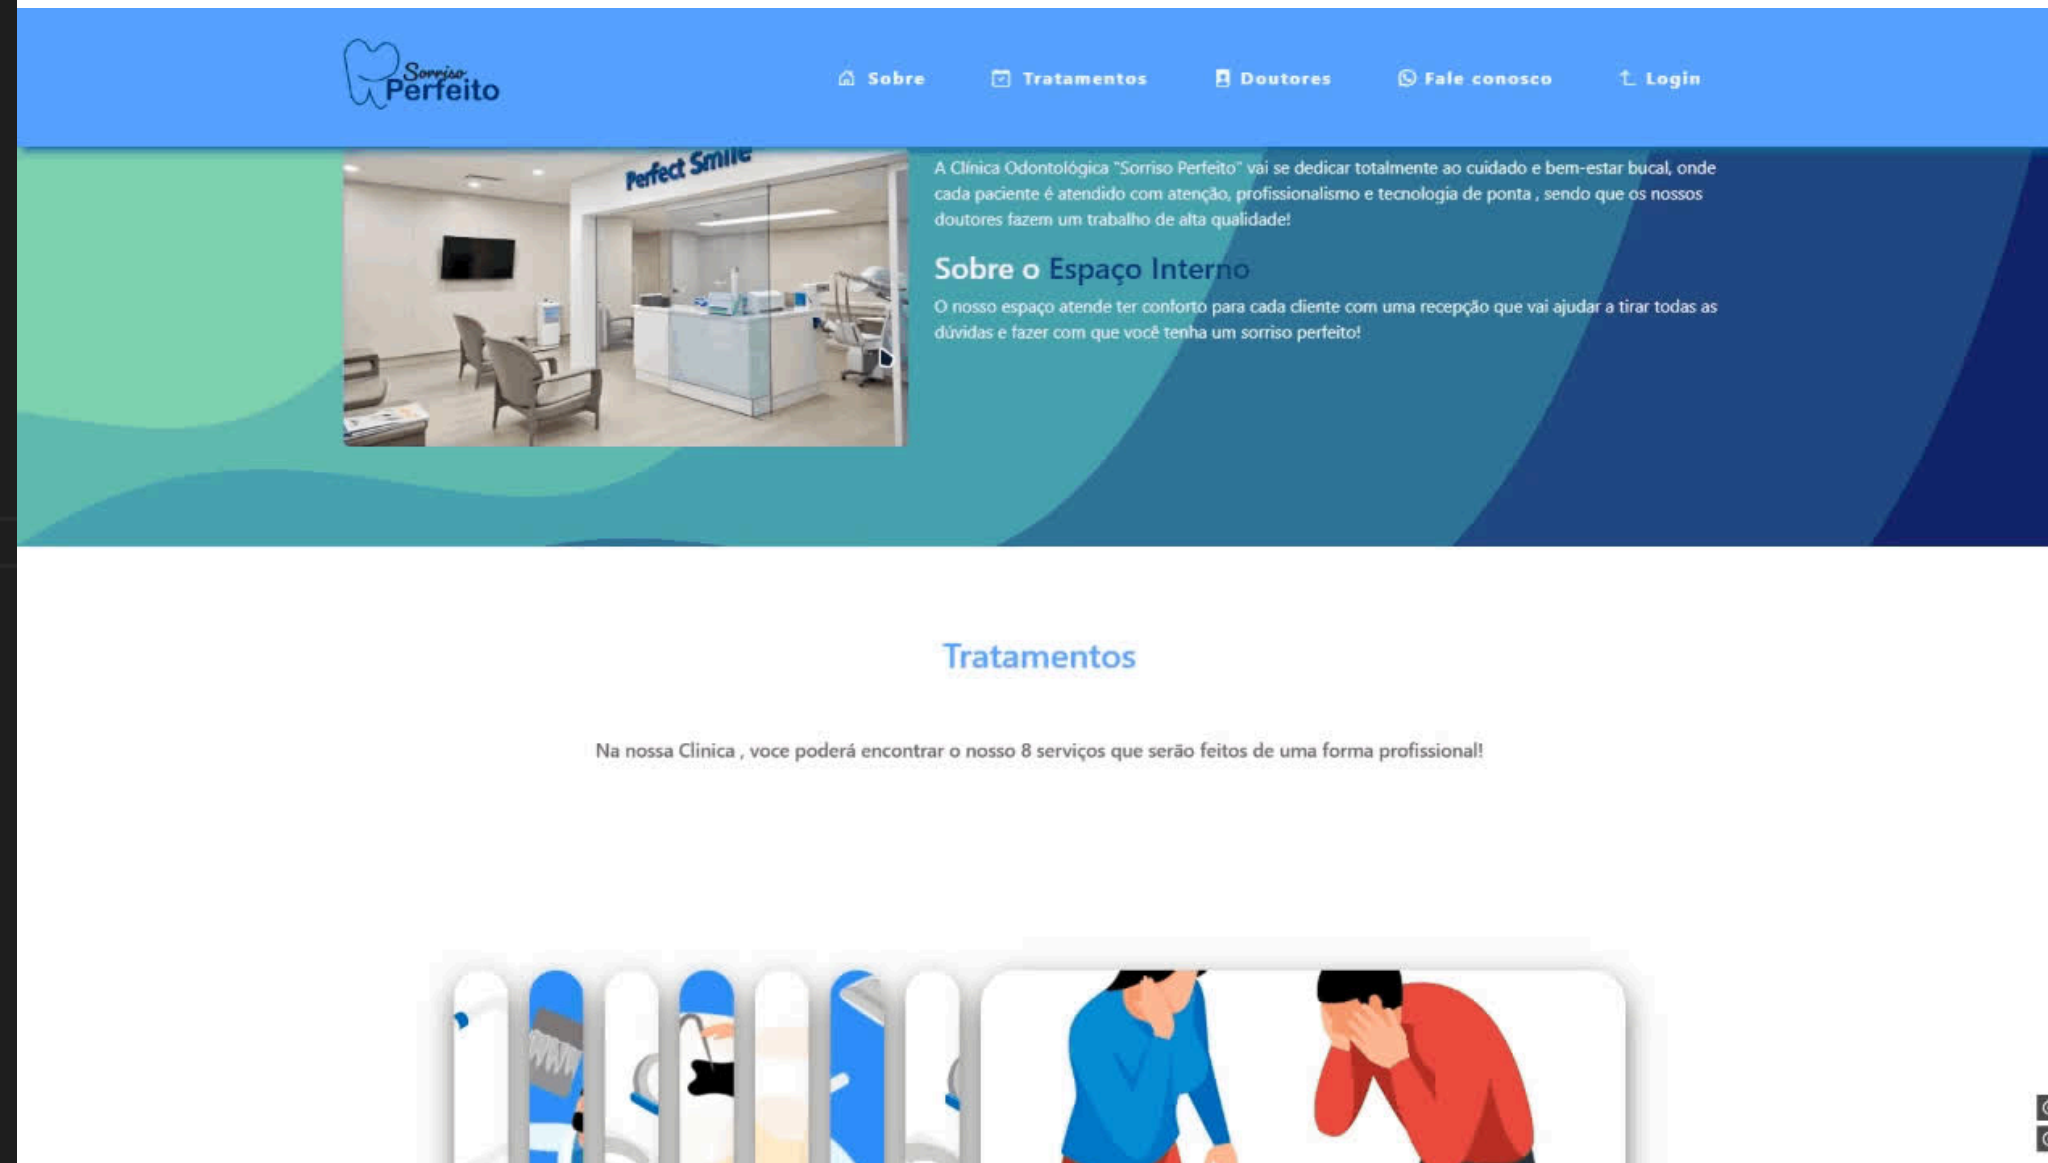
Sorriso Perfeito

Sobre Tratamentos Doutores Fale conosco Login

Perfect Smile

A Clínica Odontológica "Sorriso Perfeito" vai se dedicar totalmente ao cuidado e bem-estar bucal, onde cada paciente é atendido com atenção, profissionalismo e tecnologia de ponta , sendo que os nossos doutores fazem um trabalho de alta qualidade!

Sobre o Espaço Interno

O nosso espaço atende ter conforto para cada cliente com uma recepção que vai ajudar a tirar todas as dúvidas e fazer com que você tenha um sorriso perfeito!

Tratamentos

Na nossa Clinica , voce poderá encontrar o nosso 8 serviços que serão feitos de uma forma profissional!